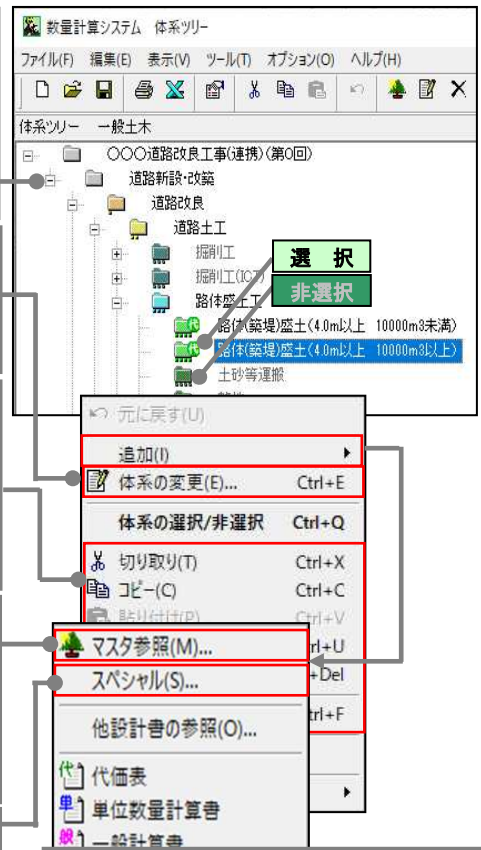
数量計算システム 体系ツリー

ファイル(F) 編集(E) 表示(V) ツール(T) オプション(O) ヘルプ(H)

体系ツリー 一般土木

〇〇〇道路改良工事(連携)(第0回)
道路新設・改築
道路改良
道路土工
掘削工
掘削工(ICT)
路体盛土工
路体(築堤)盛土(4.0m以上 10000m3未満)
路体(築堤)盛土(4.0m以上 10000m3以上)
土砂等運搬

選 択
非選択

元に戻す(U)
追加(I)
体系の変更(E)... Ctrl+E
体系の選択/非選択 Ctrl+Q
切り取り(T) Ctrl+X
コピー(C) Ctrl+C
貼り付け(P) Ctrl+V
マスタ参照(M)... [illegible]rl+U
スペシャル(S)... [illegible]+Del
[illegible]rl+F
他設計書の参照(O)...
代価表
単位数量計算書
一般計算書